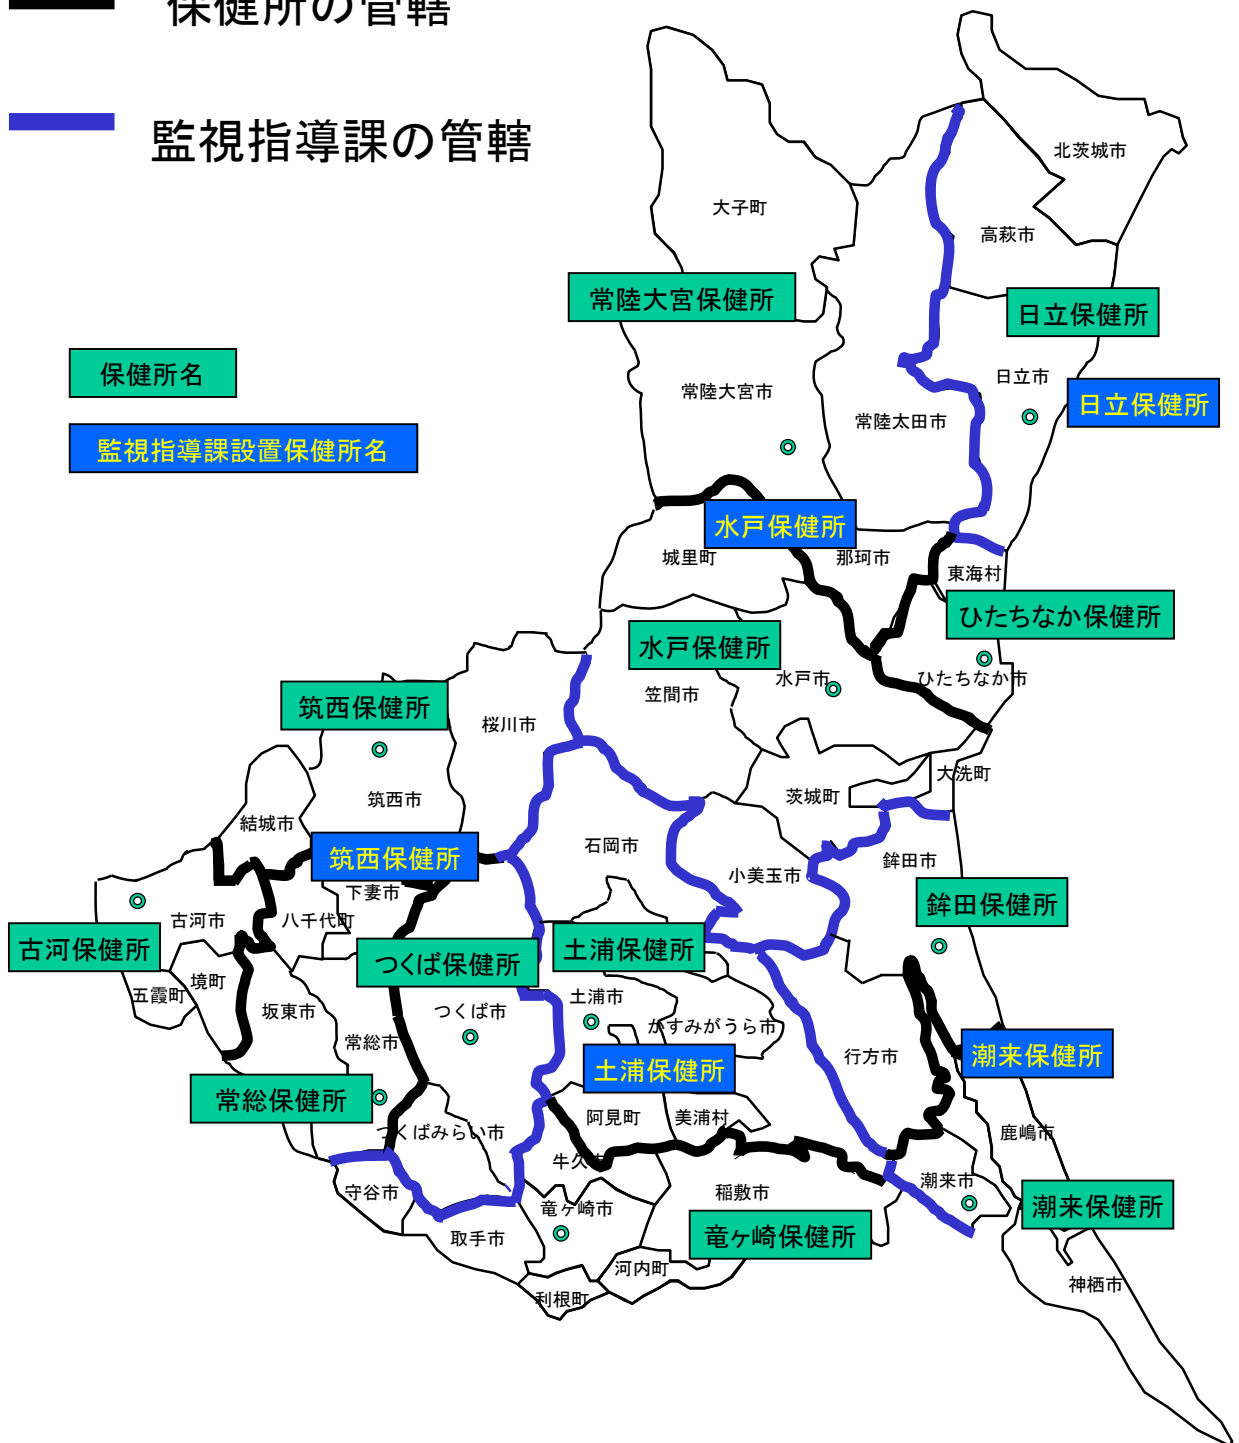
保健所の管轄

監視指導課の管轄

保健所名

監視指導課設置保健所名

北茨城市
大子町
高萩市
常陸大宮保健所
日立保健所
日立市
日立保健所
常陸大宮市
常陸太田市
水戸保健所
城里町
那珂市
東海村
ひたちなか保健所
水戸保健所
笠間市
水戸市
ひたちなか市
筑西保健所
桜川市
大洗町
筑西市
茨城町
結城市
石岡市
鉾田市
筑西保健所
下妻市
小美玉市
古河市
八千代町
鉾田保健所
古河保健所
つくば保健所
土浦保健所
境町
五霞町
土浦市
坂東市
つくば市
かすみがうら市
常総市
土浦保健所
潮来保健所
行方市
常総保健所
阿見町
美浦村
つくばみらい市
鹿嶋市
牛久市
守谷市
稲敷市
潮来市
潮来保健所
竜ヶ崎市
取手市
竜ヶ崎保健所
河内町
神栖市
利根町